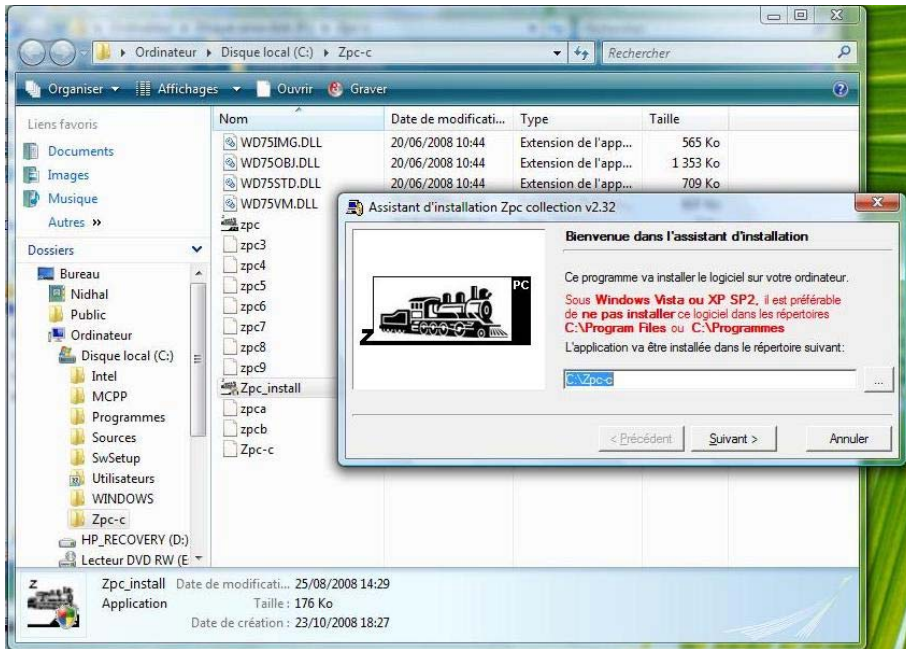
Ordinateur ▸ Disque local (C:) ▸ Zpc-c

Rechercher

Organiser ▾ Affichages ▾ Ouvrir Graver

Liens favoris
Documents
Images
Musique
Autres »

Dossiers
Bureau
Nidhal
Public
Ordinateur
Disque local (C:)
Intel
MCPP
Programmes
Sources
SwSetup
Utilisateurs
WINDOWS
Zpc-c
HP_RECOVERY (D:)
Lecteur DVD RW (E

| Nom | Date de modificati... | Type | Taille |
|---|---|---|---|
| WD75IMG.DLL | 20/06/2008 10:44 | Extension de l'app... | 565 Ko |
| WD75OBJ.DLL | 20/06/2008 10:44 | Extension de l'app... | 1 353 Ko |
| WD75STD.DLL | 20/06/2008 10:44 | Extension de l'app... | 709 Ko |
| WD75VM.DLL | | | |
| zpc | | | |
| zpc3 | | | |
| zpc4 | | | |
| zpc5 | | | |
| zpc6 | | | |
| zpc7 | | | |
| zpc8 | | | |
| zpc9 | | | |
| Zpc_install | | | |
| zpca | | | |
| zpcb | | | |
| Zpc-c | | | |

Assistant d'installation Zpc collection v2.32

Bienvenue dans l'assistant d'installation

PC
Z

Ce programme va installer le logiciel sur votre ordinateur.

Sous Windows Vista ou XP SP2, il est préférable de ne pas installer ce logiciel dans les répertoires C:\Program Files ou C:\Programmes

L'application va être installée dans le répertoire suivant:

C:\Zpc-c ...

< Précédent Suivant > Annuler

Zpc_install Date de modificati... 25/08/2008 14:29
Application Taille : 176 Ko
Date de création : 23/10/2008 18:27